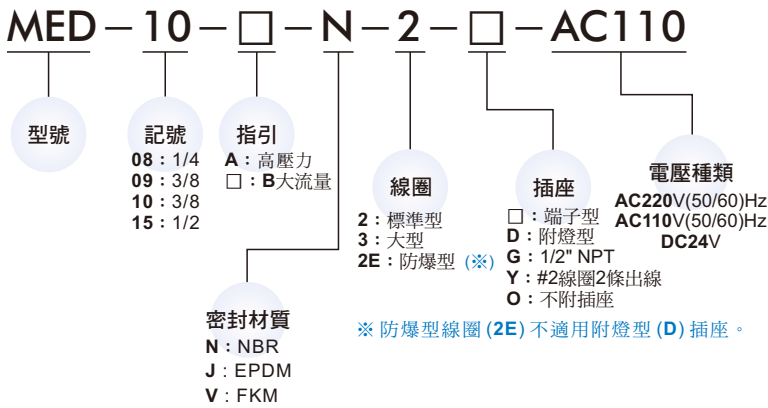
MED－10－□－N－2－□－AC110

型號

記號
08：1/4
09：3/8
10：3/8
15：1/2

指引
A：高壓力
□：B大流量

密封材質
N：NBR
J：EPDM
V：FKM

線圈
2：標準型
3：大型
2E：防爆型（※）

插座
□：端子型
D：附燈型
G：1/2" NPT
Y：#2線圈2條出線
O：不附插座

電壓種類
AC220V(50/60)Hz
AC110V(50/60)Hz
DC24V

※ 防爆型線圈（2E）不適用附燈型（D）插座。